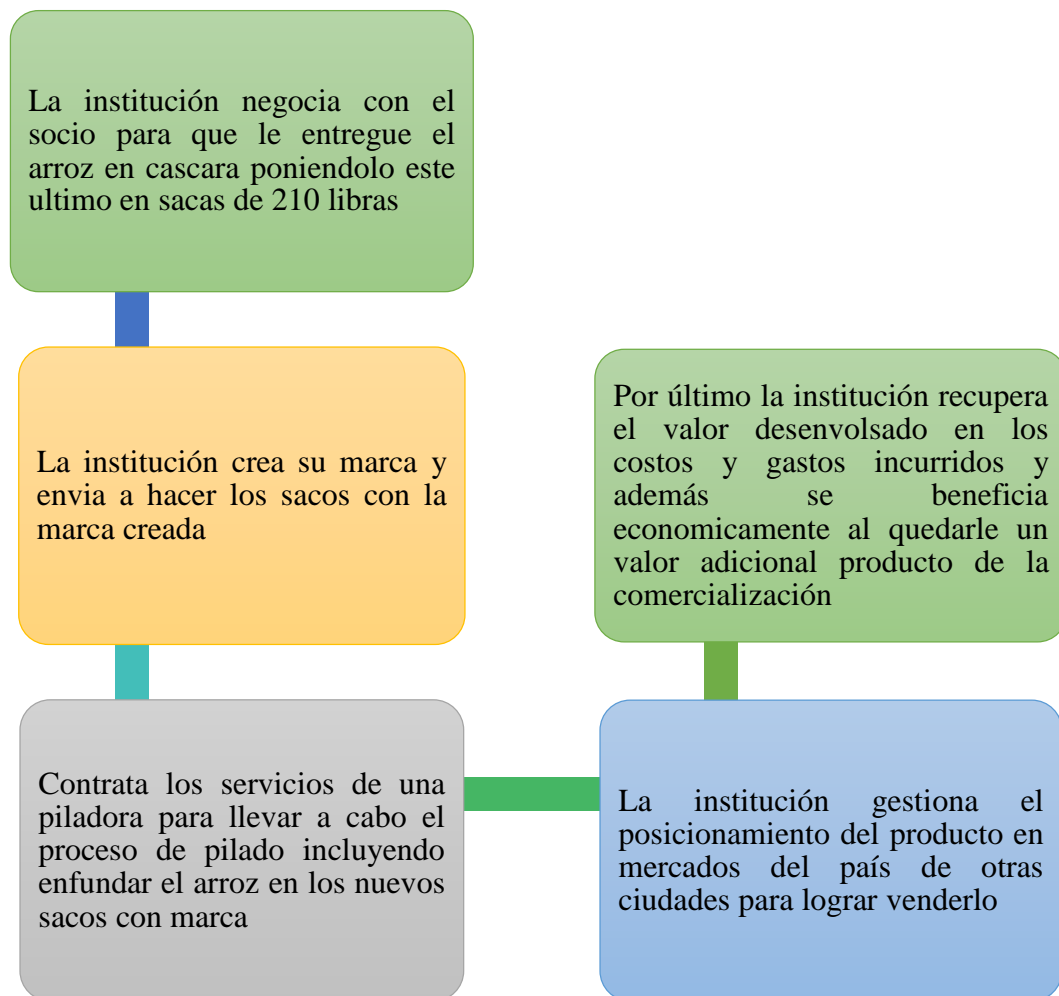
La institución negocia con el socio para que le entregue el arroz en cascara poniendolo este ultimo en sacas de 210 libras

La institución crea su marca y envia a hacer los sacos con la marca creada

Contrata los servicios de una piladora para llevar a cabo el proceso de pilado incluyendo enfundar el arroz en los nuevos sacos con marca

La institución gestiona el posicionamiento del producto en mercados del país de otras ciudades para lograr venderlo

Por último la institución recupera el valor desenvolsado en los costos y gastos incurridos y además se beneficia economicamente al quedarle un valor adicional producto de la comercialización